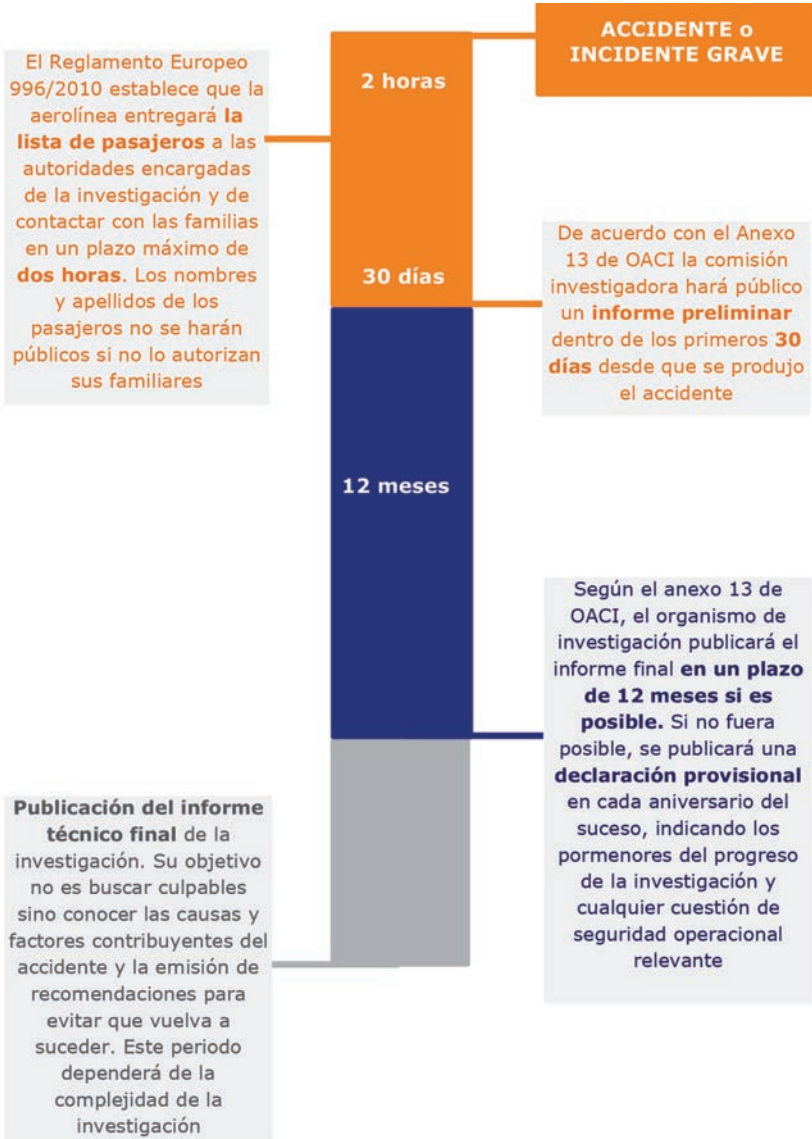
ACCIDENTE o INCIDENTE GRAVE

El Reglamento Europeo 996/2010 establece que la aerolínea entregará **la lista de pasajeros** a las autoridades encargadas de la investigación y de contactar con las familias en un plazo máximo de **dos horas**. Los nombres y apellidos de los pasajeros no se harán públicos si no lo autorizan sus familiares

2 horas

30 días

De acuerdo con el Anexo 13 de OACI la comisión investigadora hará público un **informe preliminar** dentro de los primeros **30 días** desde que se produjo el accidente

12 meses

Según el anexo 13 de OACI, el organismo de investigación publicará el informe final **en un plazo de 12 meses si es posible.** Si no fuera posible, se publicará una **declaración provisional** en cada aniversario del suceso, indicando los pormenores del progreso de la investigación y cualquier cuestión de seguridad operacional relevante

**Publicación del informe técnico final** de la investigación. Su objetivo no es buscar culpables sino conocer las causas y factores contribuyentes del accidente y la emisión de recomendaciones para evitar que vuelva a suceder. Este periodo dependerá de la complejidad de la investigación